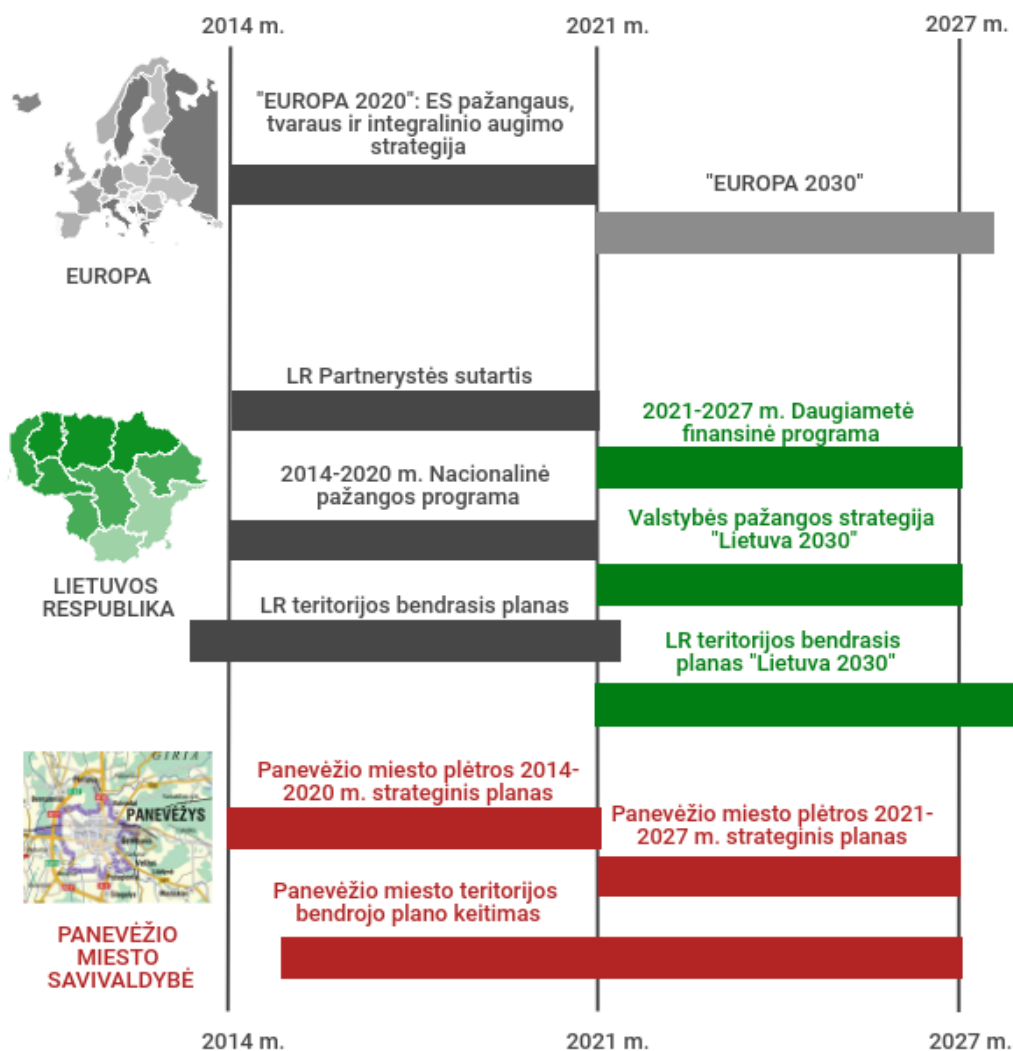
2014 m.
2021 m.
2027 m.

EUROPA

"EUROPA 2020": ES pažangaus, tvaraus ir integralinio augimo strategija

"EUROPA 2030"

LIETUVOS RESPUBLIKA

LR Partnerystės sutartis

2021-2027 m. Daugiametė finansinė programa

2014-2020 m. Nacionalinė pažangos programa

Valstybės pažangos strategija "Lietuva 2030"

LR teritorijos bendrasis planas

LR teritorijos bendrasis planas "Lietuva 2030"

GIRIA
PANEVĖŽYS

PANEVĖŽIO MIESTO SAVIVALDYBĖ

Panevėžio miesto plėtros 2014-2020 m. strateginis planas

Panevėžio miesto plėtros 2021-2027 m. strateginis planas

Panevėžio miesto teritorijos bendrojo plano keitimas

2014 m.
2021 m.
2027 m.